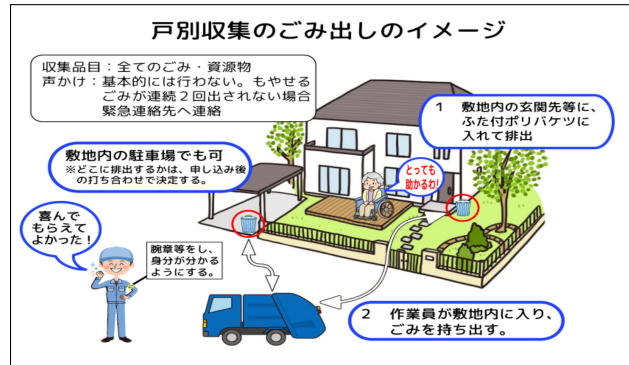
戸別収集のごみ出しのイメージ

収集品目：全てのごみ・資源物
声かけ：基本的には行わない。もやせるごみが連続２回出されない場合緊急連絡先へ連絡

１　敷地内の玄関先等に、ふた付ポリバケツに入れて排出

敷地内の駐車場でも可
※どこに排出するかは、申し込み後の打ち合わせで決定する。

とっても助かるわ！

喜んでもらえてよかった！

腕章等をし、身分が分かるようにする。

２　作業員が敷地内に入り、ごみを持ち出す。